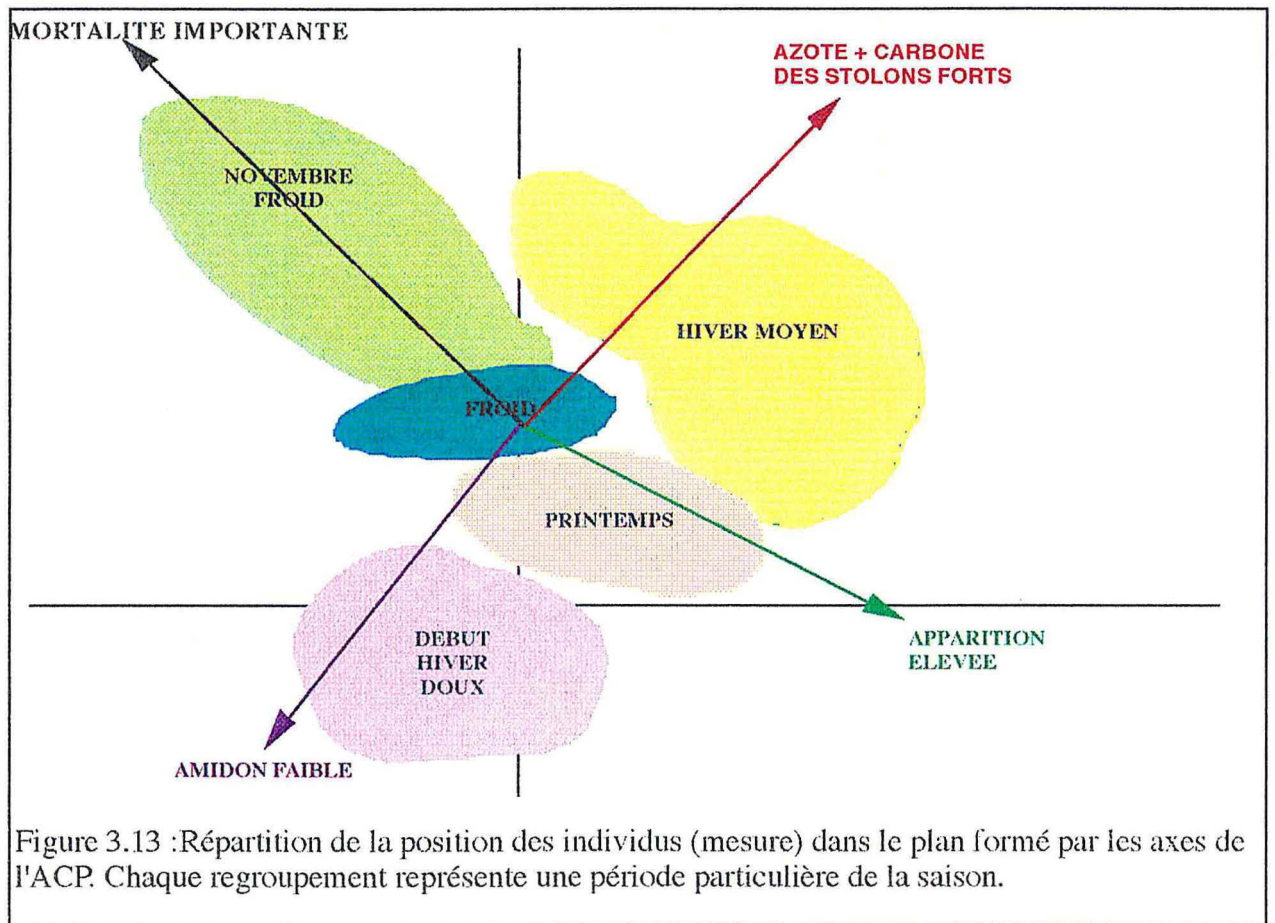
MORTALITE IMPORTANTE

AZOTE + CARBONE
DES STOLONS FORTS

NOVEMBRE
FROID

HIVER MOYEN

FROID

PRINTEMPS

DEBUT
HIVER
DOUX

APPARITION
ELEVEE

AMIDON FAIBLE

Figure 3.13 :Répartition de la position des individus (mesure) dans le plan formé par les axes de l'ACP. Chaque regroupement représente une période particulière de la saison.